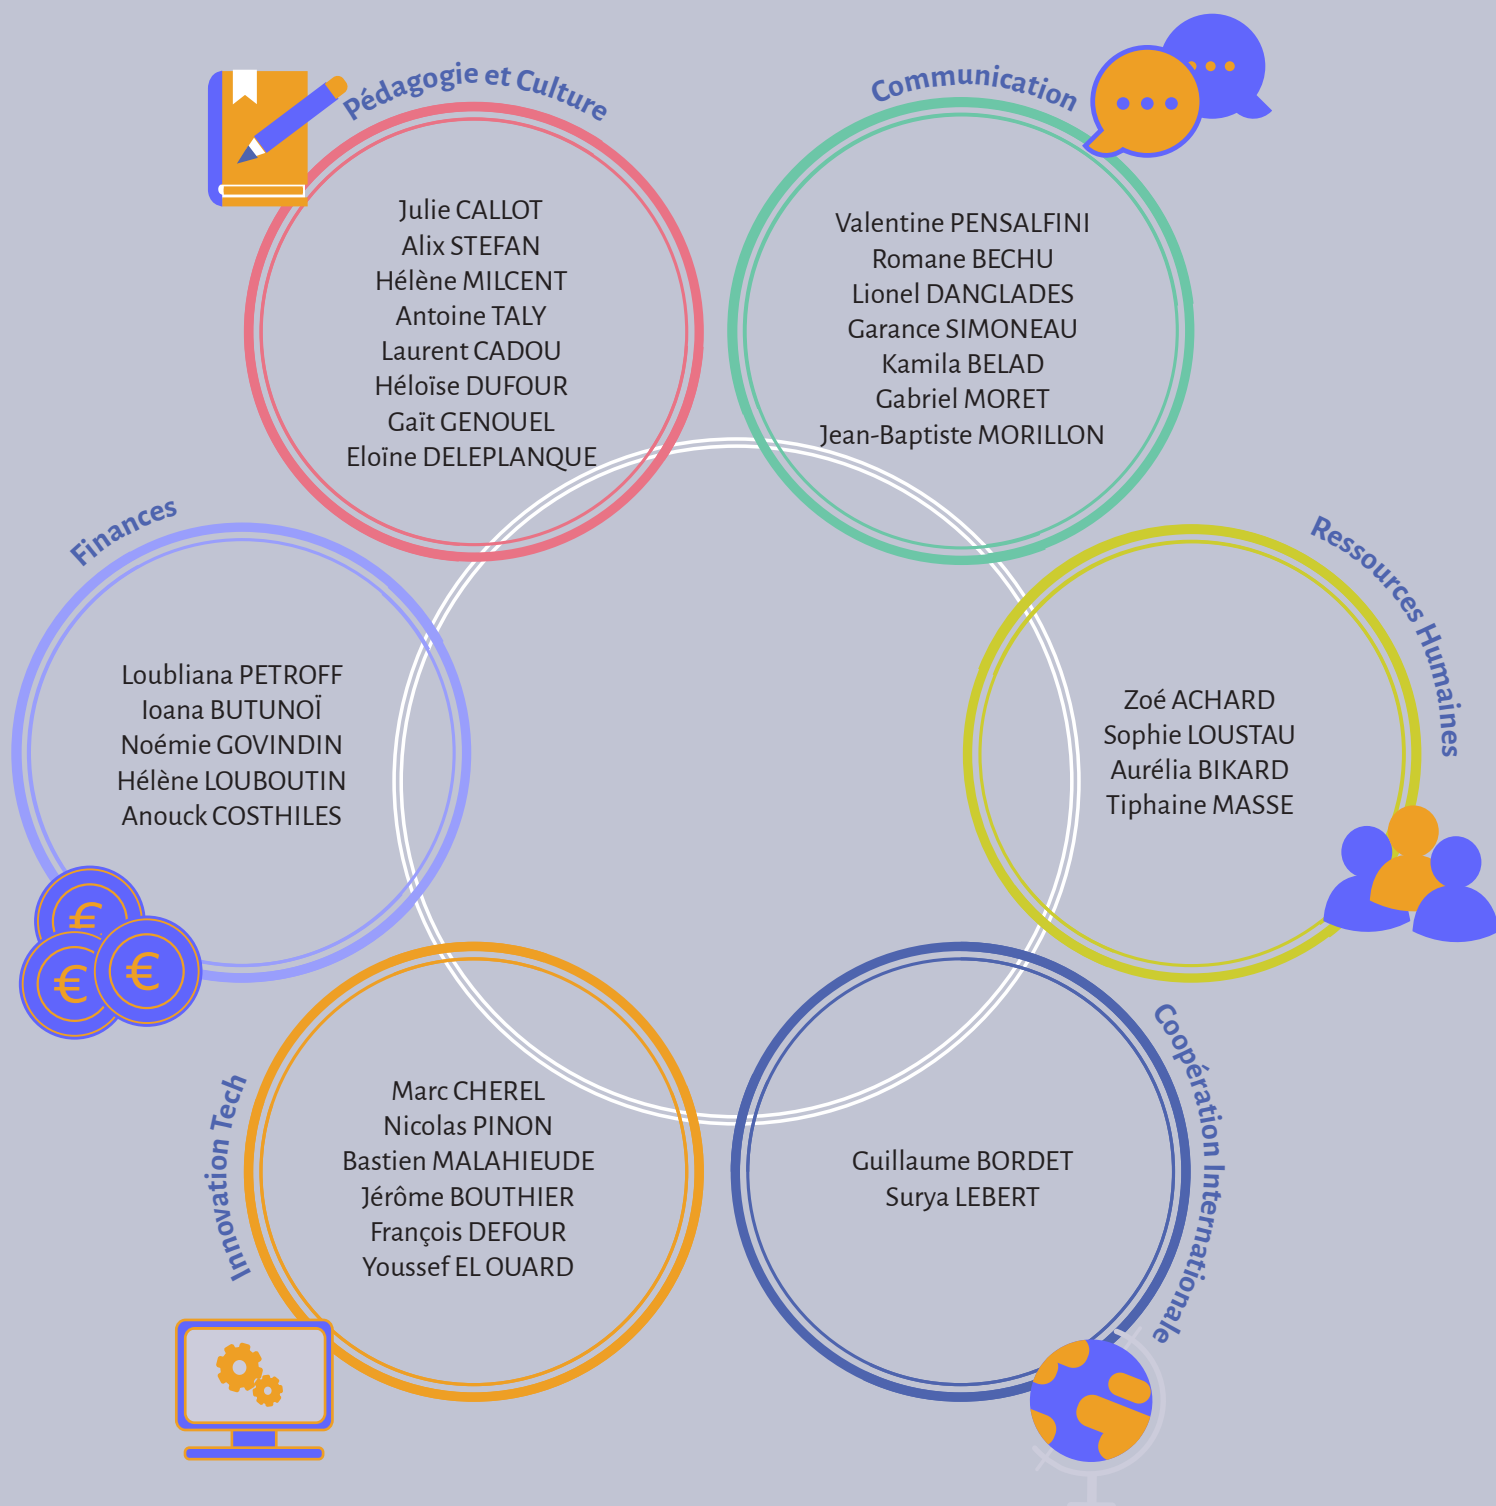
Pédagogie et Culture

Julie CALLOT
Alix STEFAN
Hélène MILCENT
Antoine TALY
Laurent CADOU
Héloïse DUFOUR
Gaït GENOUEL
Eloïne DELEPLANQUE

Communication

Valentine PENSALFINI
Romane BECHU
Lionel DANGLADES
Garance SIMONEAU
Kamila BELAD
Gabriel MORET
Jean-Baptiste MORILLON

Finances

Loubliana PETROFF
Ioana BUTUNOÏ
Noémie GOVINDIN
Hélène LOUBOUTIN
Anouck COSTHILES

Ressources Humaines

Zoé ACHARD
Sophie LOUSTAU
Aurélia BIKARD
Tiphaine MASSE

Innovation Tech

Marc CHEREL
Nicolas PINON
Bastien MALAHIEUDE
Jérôme BOUTHIER
François DEFOUR
Youssef EL OUARD

Coopération Internationale

Guillaume BORDET
Surya LEBERT